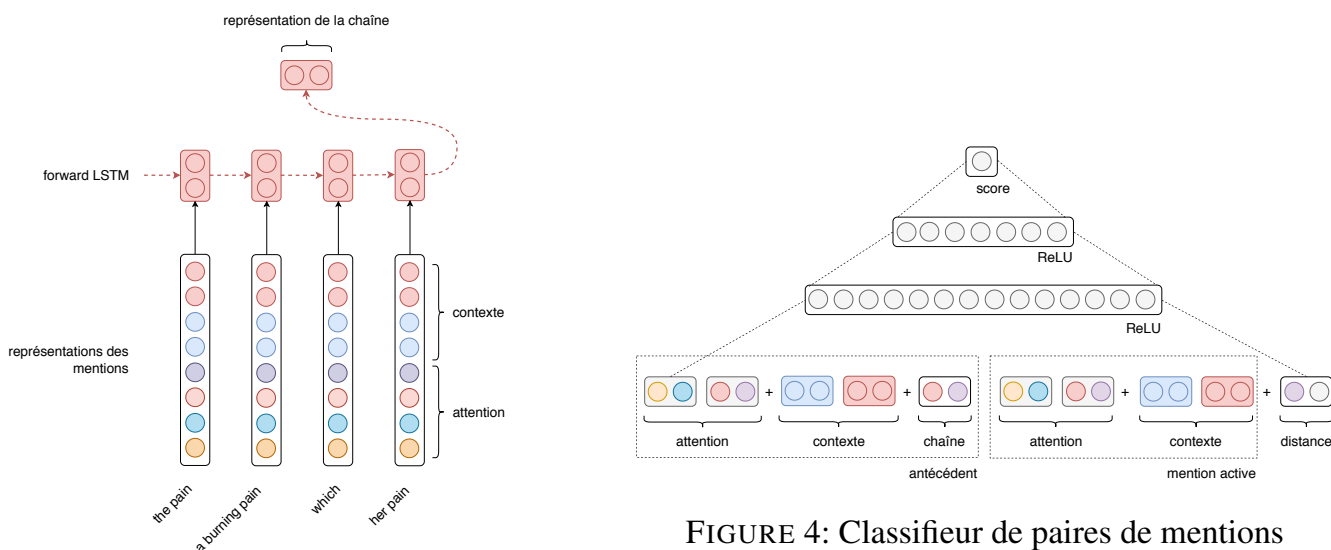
représentation de la chaîne

forward LSTM

représentations des mentions

contexte

attention

the pain

a burning pain

which

her pain

score

ReLU

ReLU

+

+

+

+

attention

contexte

chaîne

attention

contexte

distance

antécédent

mention active

FIGURE 4: Classifieur de paires de mentions